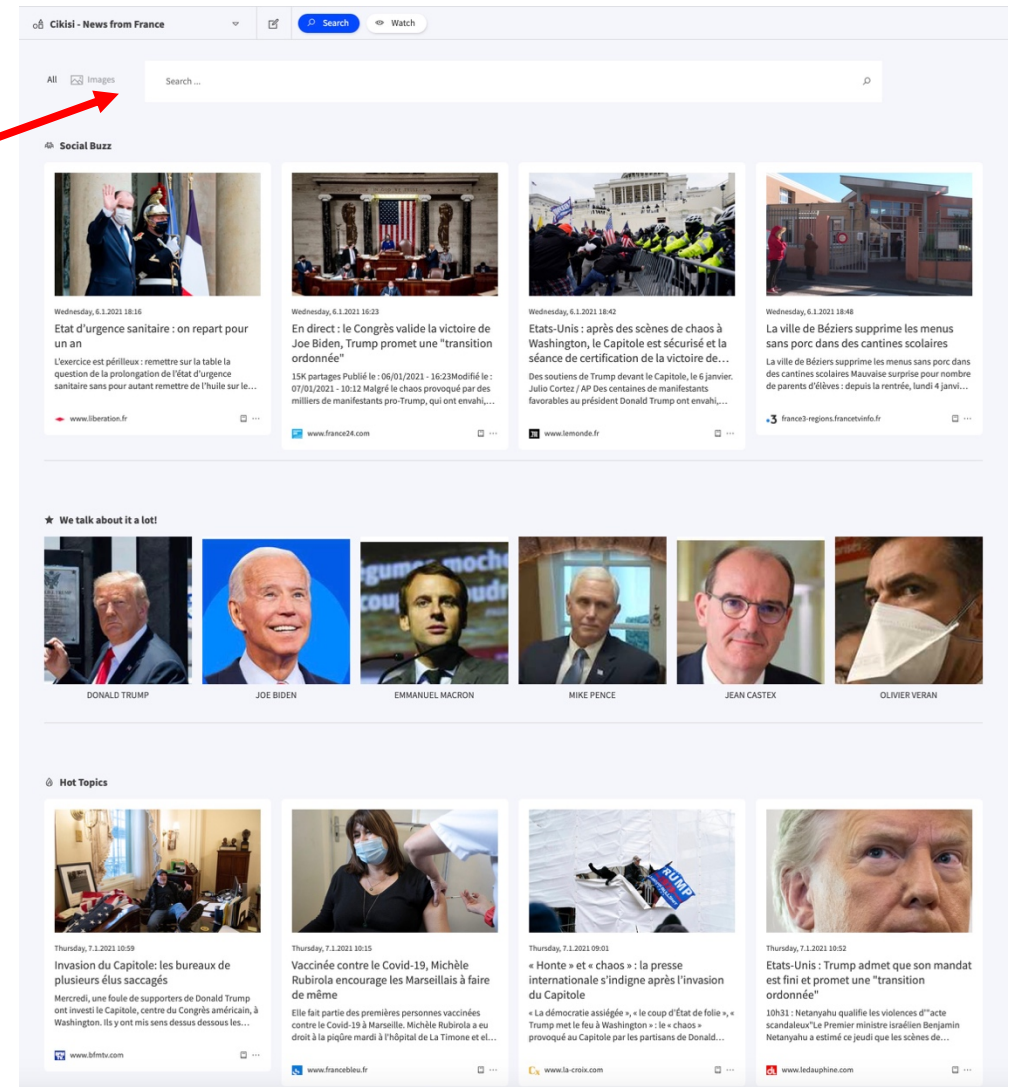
Cikisi - News from France

Search

Watch

All

Images

Search ...

Social Buzz

Wednesday, 6.1.2021 18:16

Etat d'urgence sanitaire : on repart pour un an

L'exercice est périlleux : remettre sur la table la question de la prolongation de l'état d'urgence sanitaire sans pour autant remettre de l'huile sur le...

www.liberation.fr

Wednesday, 6.1.2021 16:23

En direct : le Congrès valide la victoire de Joe Biden, Trump promet une "transition ordonnée"

15K partages Publié le : 06/01/2021 - 16:23Modifié le : 07/01/2021 - 10:12 Malgré le chaos provoqué par des milliers de manifestants pro-Trump, qui ont envahi,...

www.france24.com

Wednesday, 6.1.2021 18:42

Etats-Unis : après des scènes de chaos à Washington, le Capitole est sécurisé et la séance de certification de la victoire de...

Des soutiens de Trump devant le Capitole, le 6 janvier. Julio Cortez / AP Des centaines de manifestants favorables au président Donald Trump ont envahi,...

www.lemonde.fr

Wednesday, 6.1.2021 18:48

La ville de Béziers supprime les menus sans porc dans des cantines scolaires

La ville de Béziers supprime les menus sans porc dans des cantines scolaires Mauvaise surprise pour nombre de parents d'élèves : depuis la rentrée, lundi 4 janvi...

france3-regions.francetvinfo.fr

We talk about it a lot!

DONALD TRUMP

JOE BIDEN

EMMANUEL MACRON

MIKE PENCE

JEAN CASTEX

OLIVIER VERAN

Hot Topics

Thursday, 7.1.2021 10:59

Invasion du Capitole: les bureaux de plusieurs élus saccagés

Mercredi, une foule de supporters de Donald Trump ont investi le Capitole, centre du Congrès américain, à Washington. Ils y ont mis sens dessus dessous les...

www.bfmtv.com

Thursday, 7.1.2021 10:15

Vaccinée contre le Covid-19, Michèle Rubirola encourage les Marseillais à faire de même

Elle fait partie des premières personnes vaccinées contre le Covid-19 à Marseille. Michèle Rubirola a eu droit à la piqûre mardi à l'hôpital de La Timone et el...

www.francebleu.fr

Thursday, 7.1.2021 09:01

« Honte » et « chaos » : la presse internationale s'indigne après l'invasion du Capitole

« La démocratie assiégée », « le coup d'État de folie », « Trump met le feu à Washington » : le « chaos » provoqué au Capitole par les partisans de Donald...

www.la-croix.com

Thursday, 7.1.2021 10:52

Etats-Unis : Trump admet que son mandat est fini et promet une "transition ordonnée"

10h31 : Netanyahu qualifie les violences d'"acte scandaleux"Le Premier ministre israélien Benjamin Netanyahu a estimé ce jeudi que les scènes de...

www.ledauphine.com